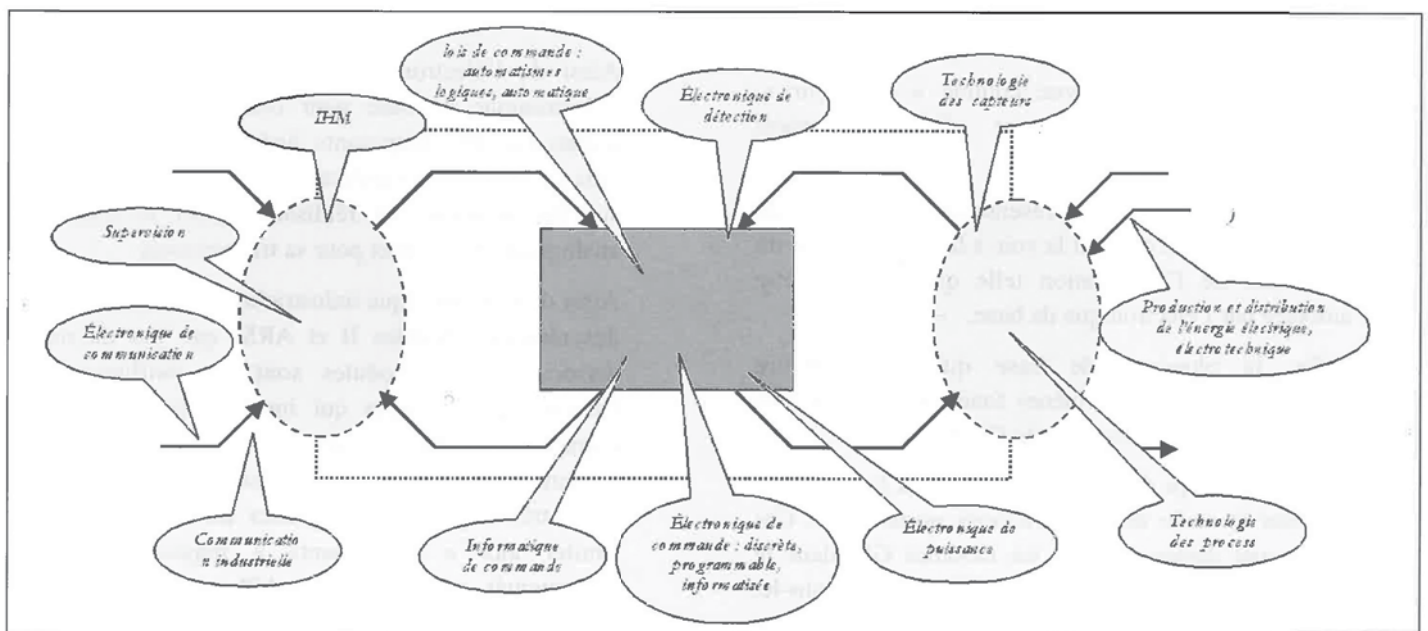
lois de commande : automatismes logiques, automatique

Électronique de détection

Technologie des capteurs

IHM

Supervision

Électronique de communication

Production et distribution de l'énergie électrique, électrotechnique

Communication industrielle

Informatique de commande

Électronique de commande : discrète, programmable, informatisée

Électronique de puissance

Technologie des process